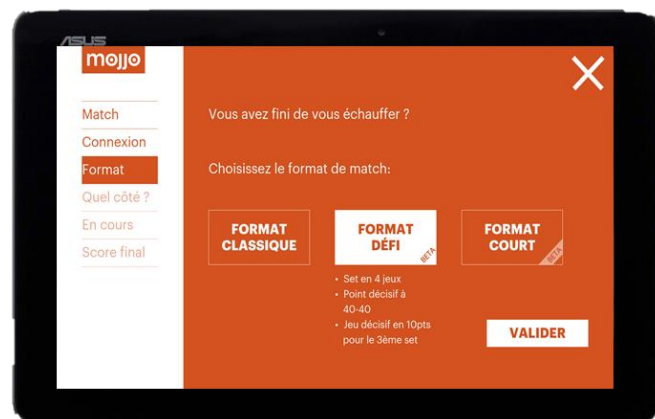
ASUS

mojjo

Match
Connexion
Format
Quel côté ?
En cours
Score final

Vous avez fini de vous échauffer ?

Choisissez le format de match:

FORMAT CLASSIQUE

FORMAT DÉFI
BETA

FORMAT COURT
BETA

• Set en 4 jeux
• Point décisif à 40-40
• Jeu décisif en 10pts pour le 3ème set

VALIDER